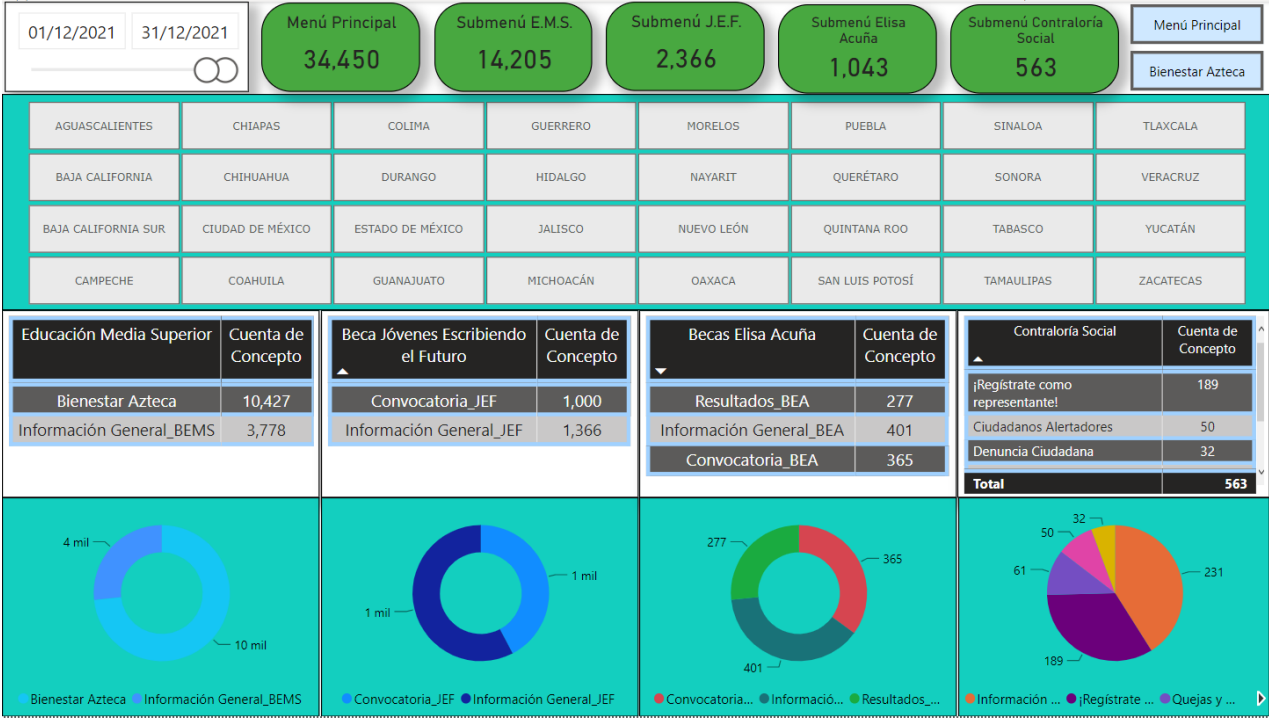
01/12/2021 31/12/2021

Menú Principal
34,450

Submenú E.M.S.
14,205

Submenú J.E.F.
2,366

Submenú Elisa Acuña
1,043

Submenú Contraloría Social
563

Menú Principal

Bienestar Azteca

| AGUASCALIENTES | CHIAPAS | COLIMA | GUERRERO | MORELOS | PUEBLA | SINALOA | TLAXCALA |
|---|---|---|---|---|---|---|---|
| BAJA CALIFORNIA | CHIHUAHUA | DURANGO | HIDALGO | NAYARIT | QUERÉTARO | SONORA | VERACRUZ |
| BAJA CALIFORNIA SUR | CIUDAD DE MÉXICO | ESTADO DE MÉXICO | JALISCO | NUEVO LEÓN | QUINTANA ROO | TABASCO | YUCATÁN |
| CAMPECHE | COAHUILA | GUANAJUATO | MICHOACÁN | OAXACA | SAN LUIS POTOSÍ | TAMAULIPAS | ZACATECAS |

| Educación Media Superior | Cuenta de Concepto |
|---|---|
| Bienestar Azteca | 10,427 |
| Información General_BEMS | 3,778 |

| Beca Jóvenes Escribiendo el Futuro | Cuenta de Concepto |
|---|---|
| Convocatoria_JEF | 1,000 |
| Información General_JEF | 1,366 |

| Becas Elisa Acuña | Cuenta de Concepto |
|---|---|
| Resultados_BEA | 277 |
| Información General_BEA | 401 |
| Convocatoria_BEA | 365 |

| Contraloría Social | Cuenta de Concepto |
|---|---|
| ¡Regístrate como representante! | 189 |
| Ciudadanos Alertadores | 50 |
| Denuncia Ciudadana | 32 |
| Total | 563 |

4 mil
10 mil
Bienestar Azteca Información General_BEMS

1 mil
1 mil
Convocatoria_JEF Información General_JEF

277
365
401
Convocatoria... Informació... Resultados_...

32
50
61
231
189
Información ... ¡Regístrate ... Quejas y ...